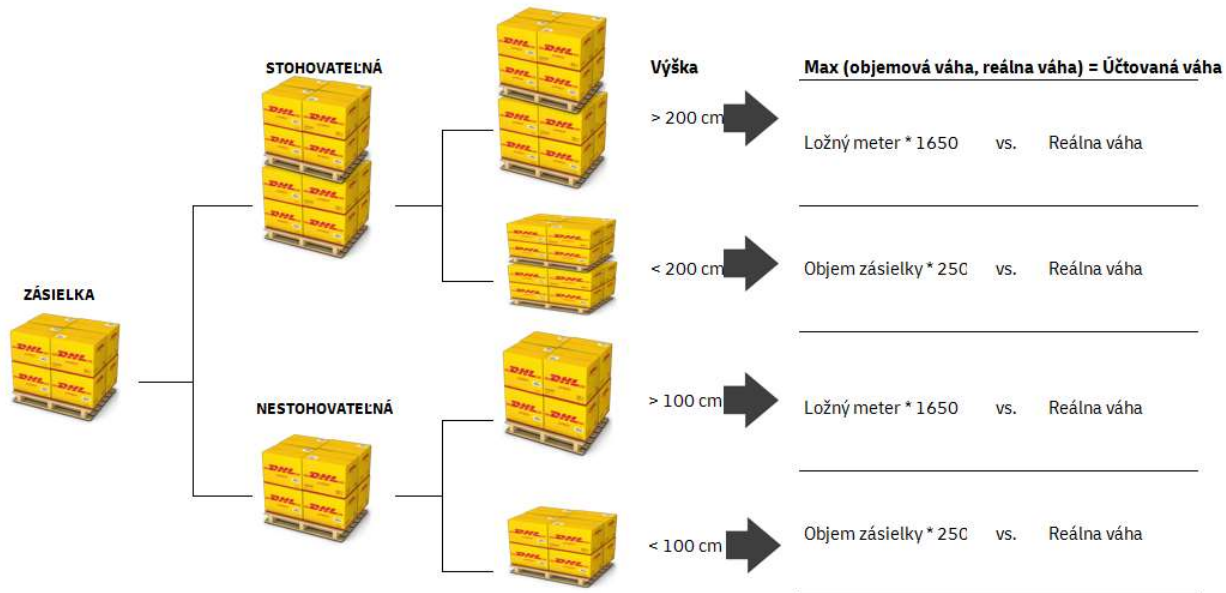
ZÁSIELKA

STOHOVATEĽNÁ

NESTOHOVATEĽNÁ

Výška

Max (objemová váha, reálna váha) = Účtovaná váha

> 200 cm

Ložný meter * 1650 vs. Reálna váha

< 200 cm

Objem zásielky * 250 vs. Reálna váha

> 100 cm

Ložný meter * 1650 vs. Reálna váha

< 100 cm

Objem zásielky * 250 vs. Reálna váha